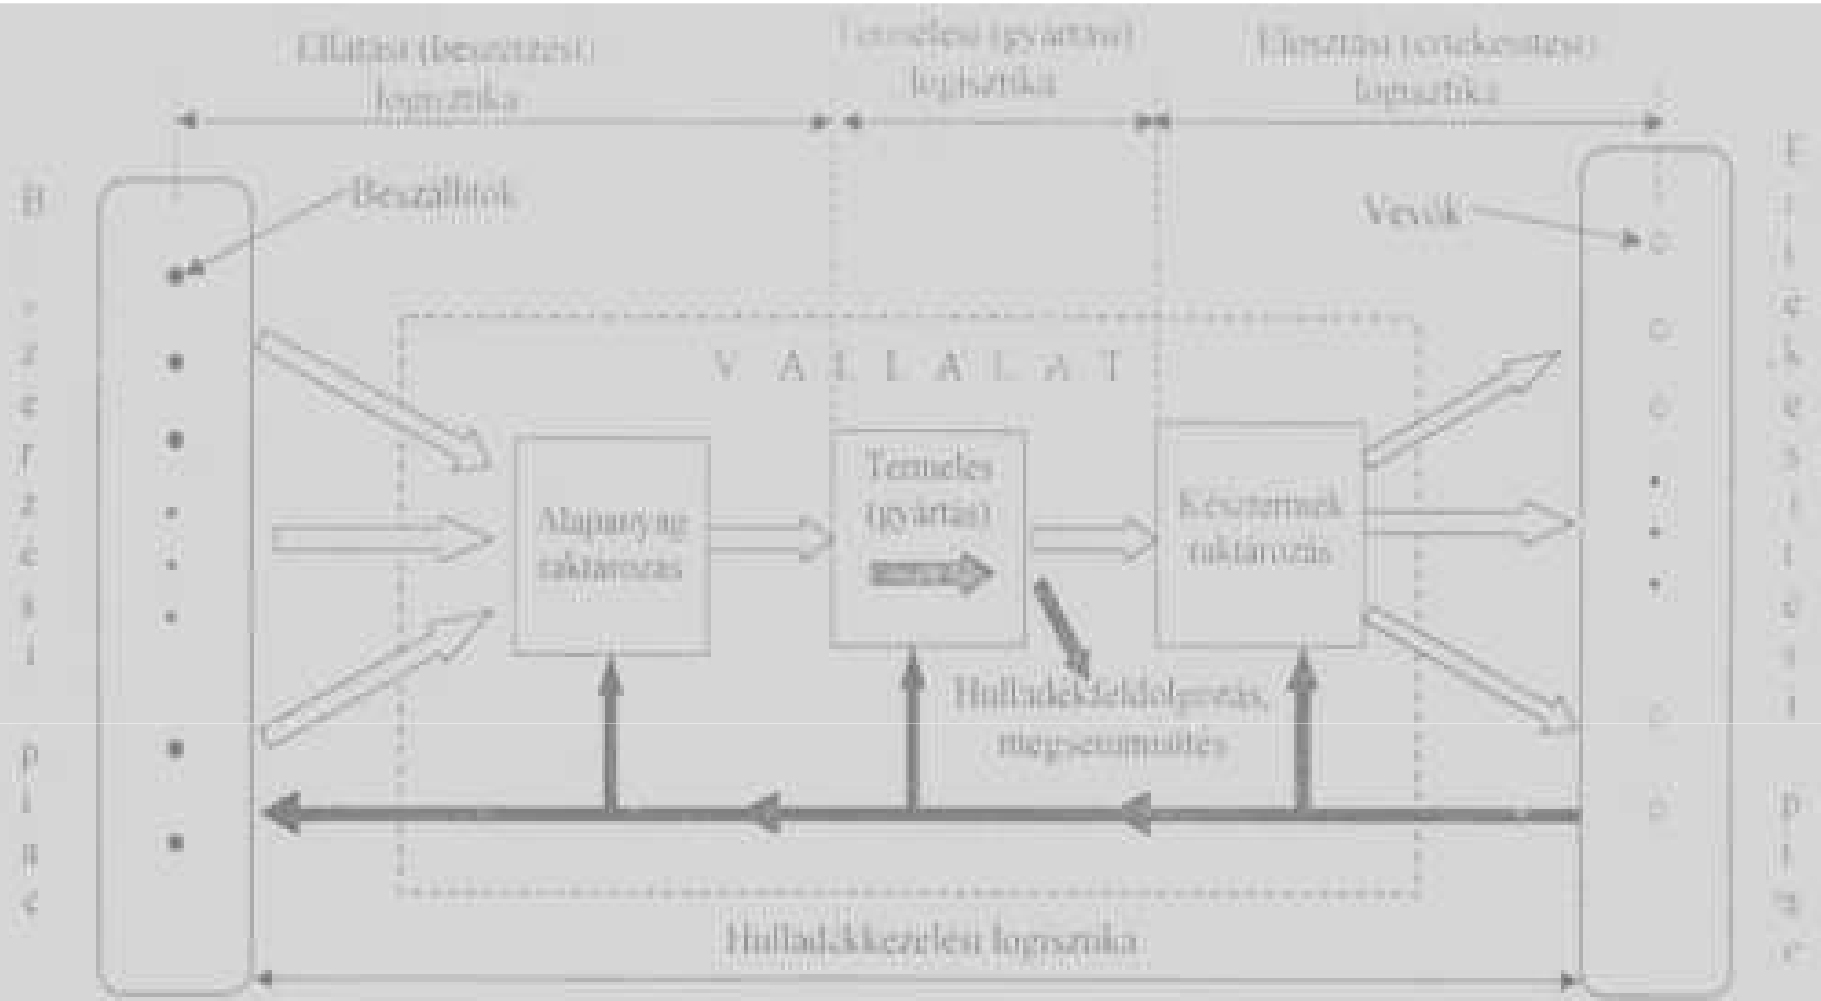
Ellátási (beszerzési) logisztika

Termelési (gyártási) logisztika

Elosztási (értékesítési) logisztika

B
e
s
z
e
r
z
é
s
i

p
i
a
c

Beszállítók

Vevők

E
l
é
r
t
é
k
e
s
í
t
é
s
i

p
i
a
c

VÁLLALAT

Alapanyag raktározás

Termelés (gyártás)

Késztermék raktározás

Hulladékfeldolgozás, megsemmisítés

Hulladékkezelési logisztika